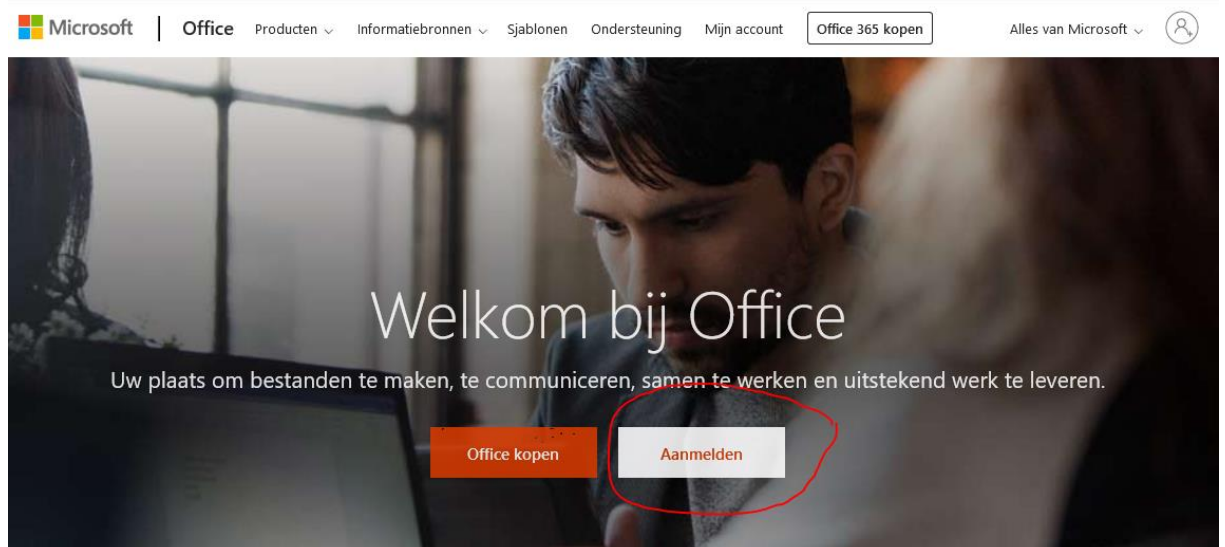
Microsoft | Office Producten Informatiebronnen Sjablonen Ondersteuning Mijn account Office 365 kopen Alles van Microsoft

Welkom bij Office

Uw plaats om bestanden te maken, te communiceren, samen te werken en uitstekend werk te leveren.

Office kopen Aanmelden